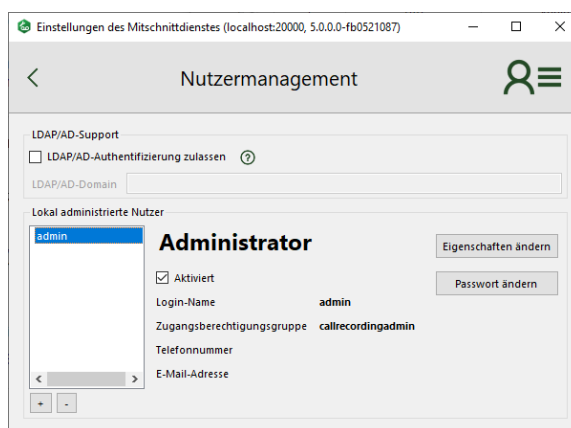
Einstellungen des Mitschnittdienstes (localhost:20000, 5.0.0.0-fb0521087)

Nutzermanagement

LDAP/AD-Support

LDAP/AD-Authentifizierung zulassen ?

LDAP/AD-Domain

Lokal administrierte Nutzer

admin

Administrator

Eigenschaften ändern

Aktiviert

Passwort ändern

Login-Name admin

Zugangsberechtigungsgruppe callrecordingadmin

Telefonnummer

E-Mail-Adresse

+ -